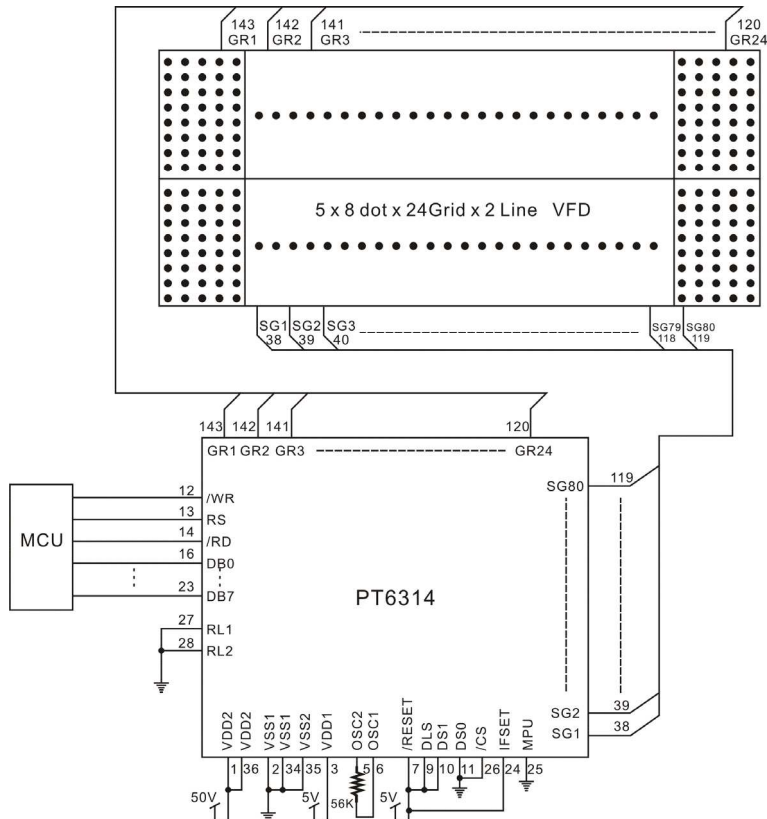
143 GR1 142 GR2 141 GR3 120 GR24

5 x 8 dot x 24Grid x 2 Line VFD

SG1 38 SG2 39 SG3 40 SG79 118 SG80 119

143 142 141 120

GR1 GR2 GR3 GR24

MCU

12 /WR
13 RS
14 /RD
16 DB0
23 DB7
27 RL1
28 RL2

PT6314

SG80 119

SG2 39
SG1 38

VDD2 VDD2 VSS1 VSS1 VSS2 VDD1 OSC2 OSC1 /RESET DLS DS1 DS0 /CS IFSET MPU

1 36 2 34 35 3 5 6 7 9 10 11 26 24 25

50V 5V 56K 5V